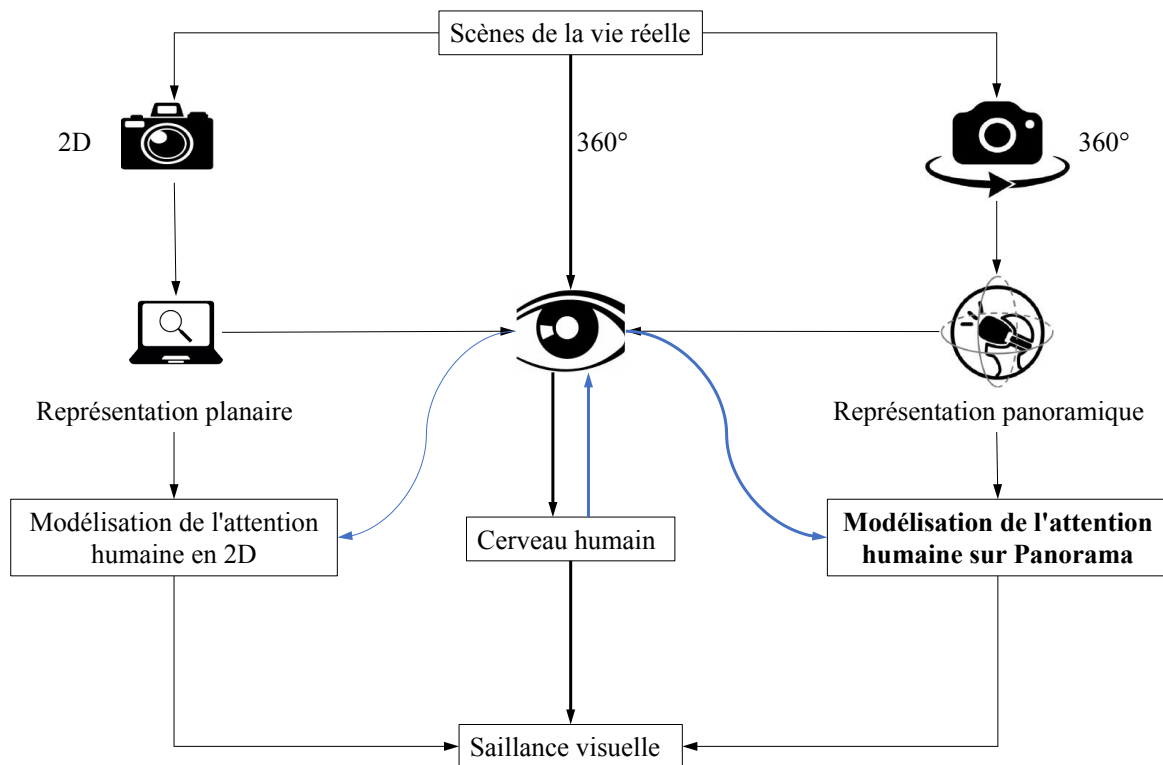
Scènes de la vie réelle

2D

360°

360°

Représentation planaire

Représentation panoramique

Modélisation de l'attention humaine en 2D

Cerveau humain

**Modélisation de l'attention humaine sur Panorama**

Saillance visuelle